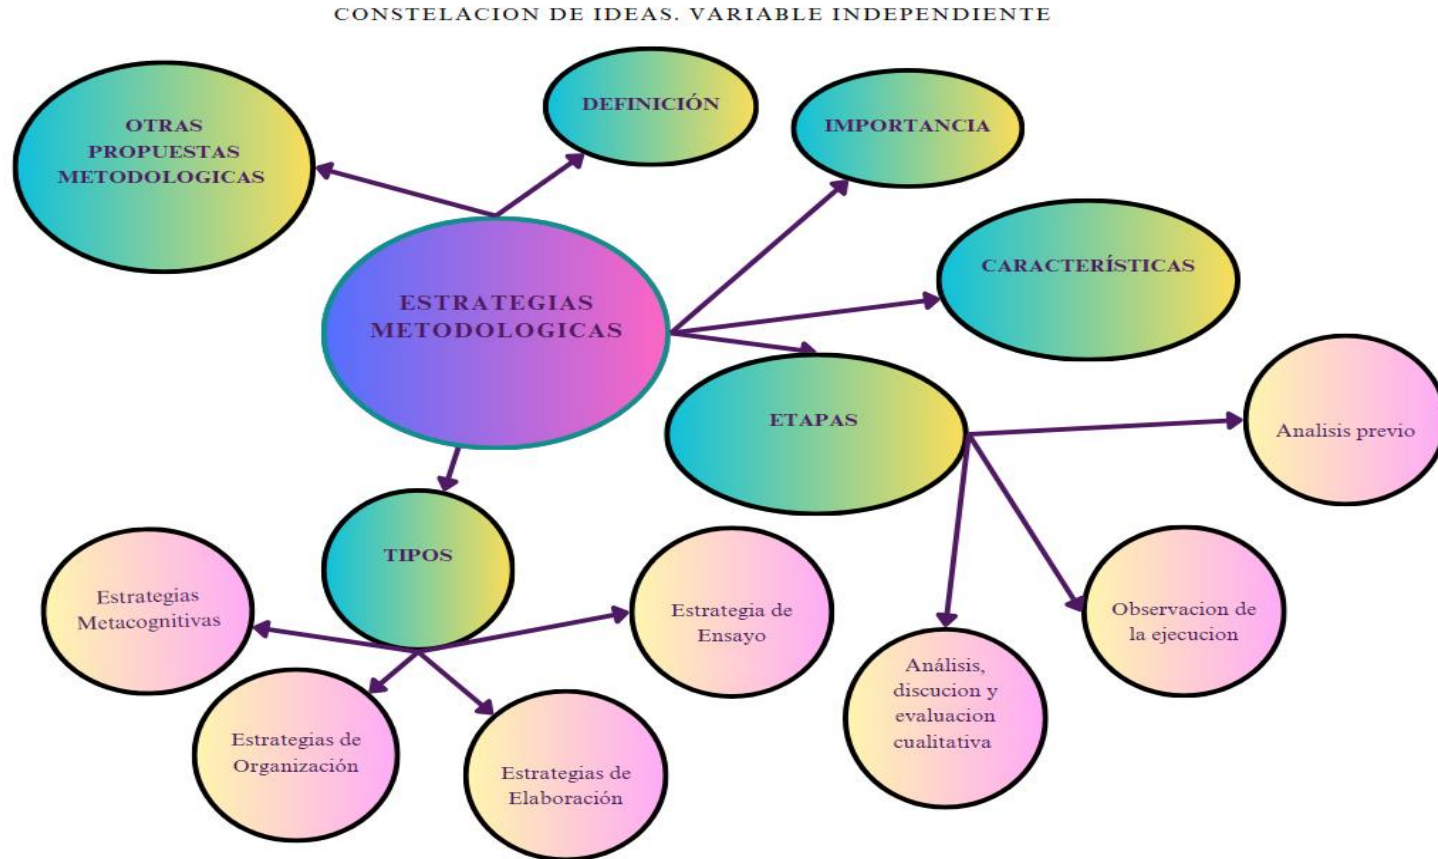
CONSTELACION DE IDEAS. VARIABLE INDEPENDIENTE

OTRAS PROPUESTAS METODOLOGICAS

DEFINICIÓN

IMPORTANCIA

CARACTERÍSTICAS

ESTRATEGIAS METODOLOGICAS

ETAPAS

Analisis previo

TIPOS

Estrategias Metacognitivas

Estrategia de Ensayo

Observacion de la ejecucion

Análisis, discucion y evaluacion cualitativa

Estrategias de Organización

Estrategias de Elaboración